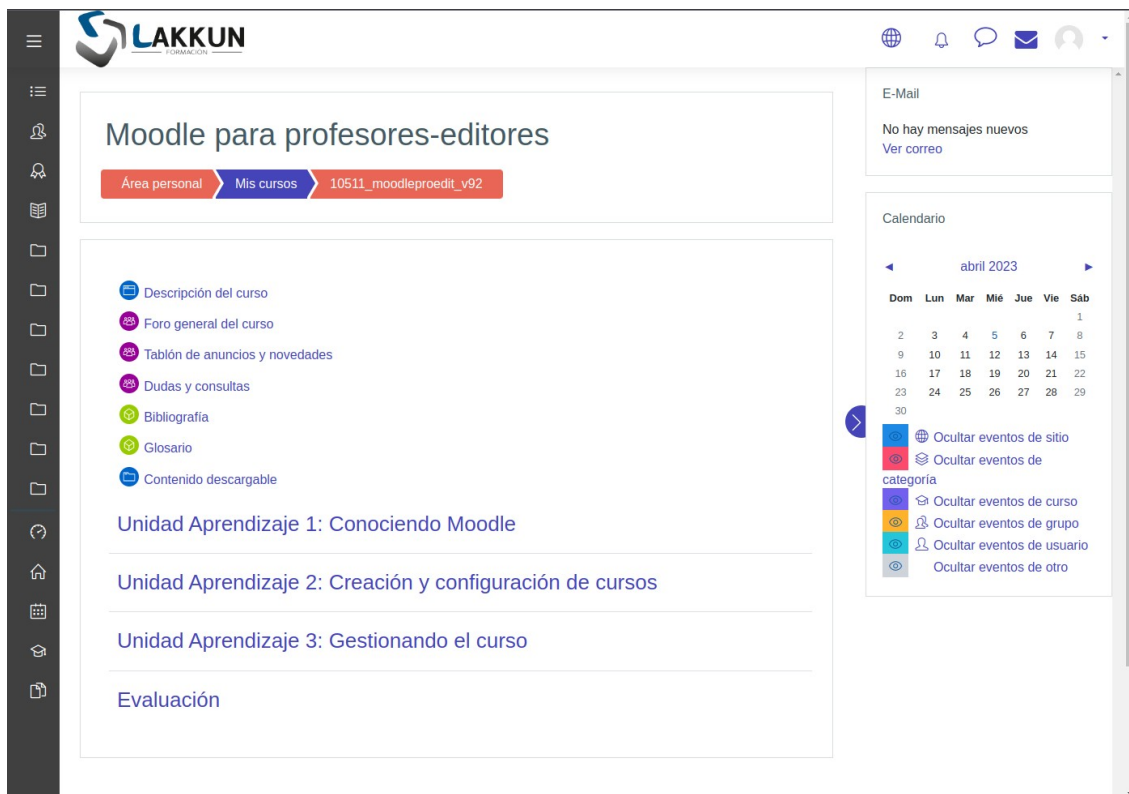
LAKKUN
FORMACIÓN

Moodle para profesores-editores

Área personal
Mis cursos
10511_moodleproedit_v92

Descripción del curso
Foro general del curso
Tablón de anuncios y novedades
Dudas y consultas
Bibliografía
Glosario
Contenido descargable

Unidad Aprendizaje 1: Conociendo Moodle

Unidad Aprendizaje 2: Creación y configuración de cursos

Unidad Aprendizaje 3: Gestionando el curso

Evaluación

E-Mail

No hay mensajes nuevos
Ver correo

Calendario

◄ abril 2023 ►

| Dom | Lun | Mar | Mié | Jue | Vie | Sáb |
|---|---|---|---|---|---|---|
| | | | | | | 1 |
| 2 | 3 | 4 | 5 | 6 | 7 | 8 |
| 9 | 10 | 11 | 12 | 13 | 14 | 15 |
| 16 | 17 | 18 | 19 | 20 | 21 | 22 |
| 23 | 24 | 25 | 26 | 27 | 28 | 29 |
| 30 | | | | | | |

Ocultar eventos de sitio
Ocultar eventos de categoría
Ocultar eventos de curso
Ocultar eventos de grupo
Ocultar eventos de usuario
Ocultar eventos de otro